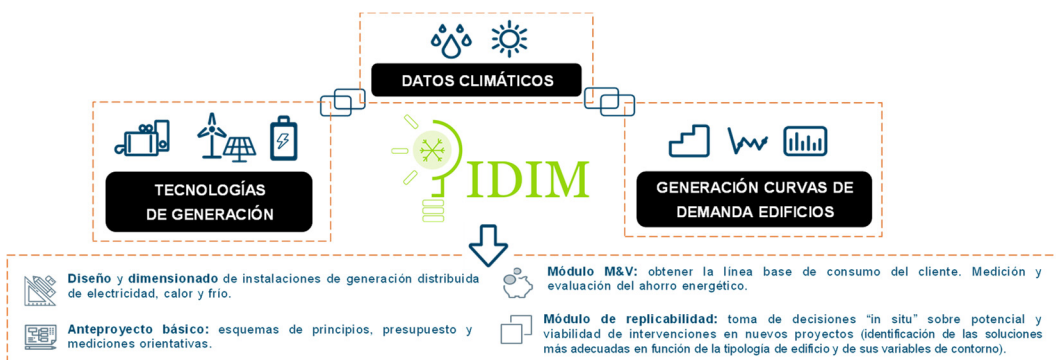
DATOS CLIMÁTICOS

TECNOLOGÍAS DE GENERACIÓN

IDIM

GENERACIÓN CURVAS DE DEMANDA EDIFICIOS

Diseño y dimensionado de instalaciones de generación distribuida de electricidad, calor y frío.

Anteproyecto básico: esquemas de principios, presupuesto y mediciones orientativas.

Módulo M&V: obtener la línea base de consumo del cliente. Medición y evaluación del ahorro energético.

Módulo de replicabilidad: toma de decisiones "in situ" sobre potencial y viabilidad de intervenciones en nuevos proyectos (identificación de las soluciones más adecuadas en función de la tipología de edificio y de sus variables de contorno).